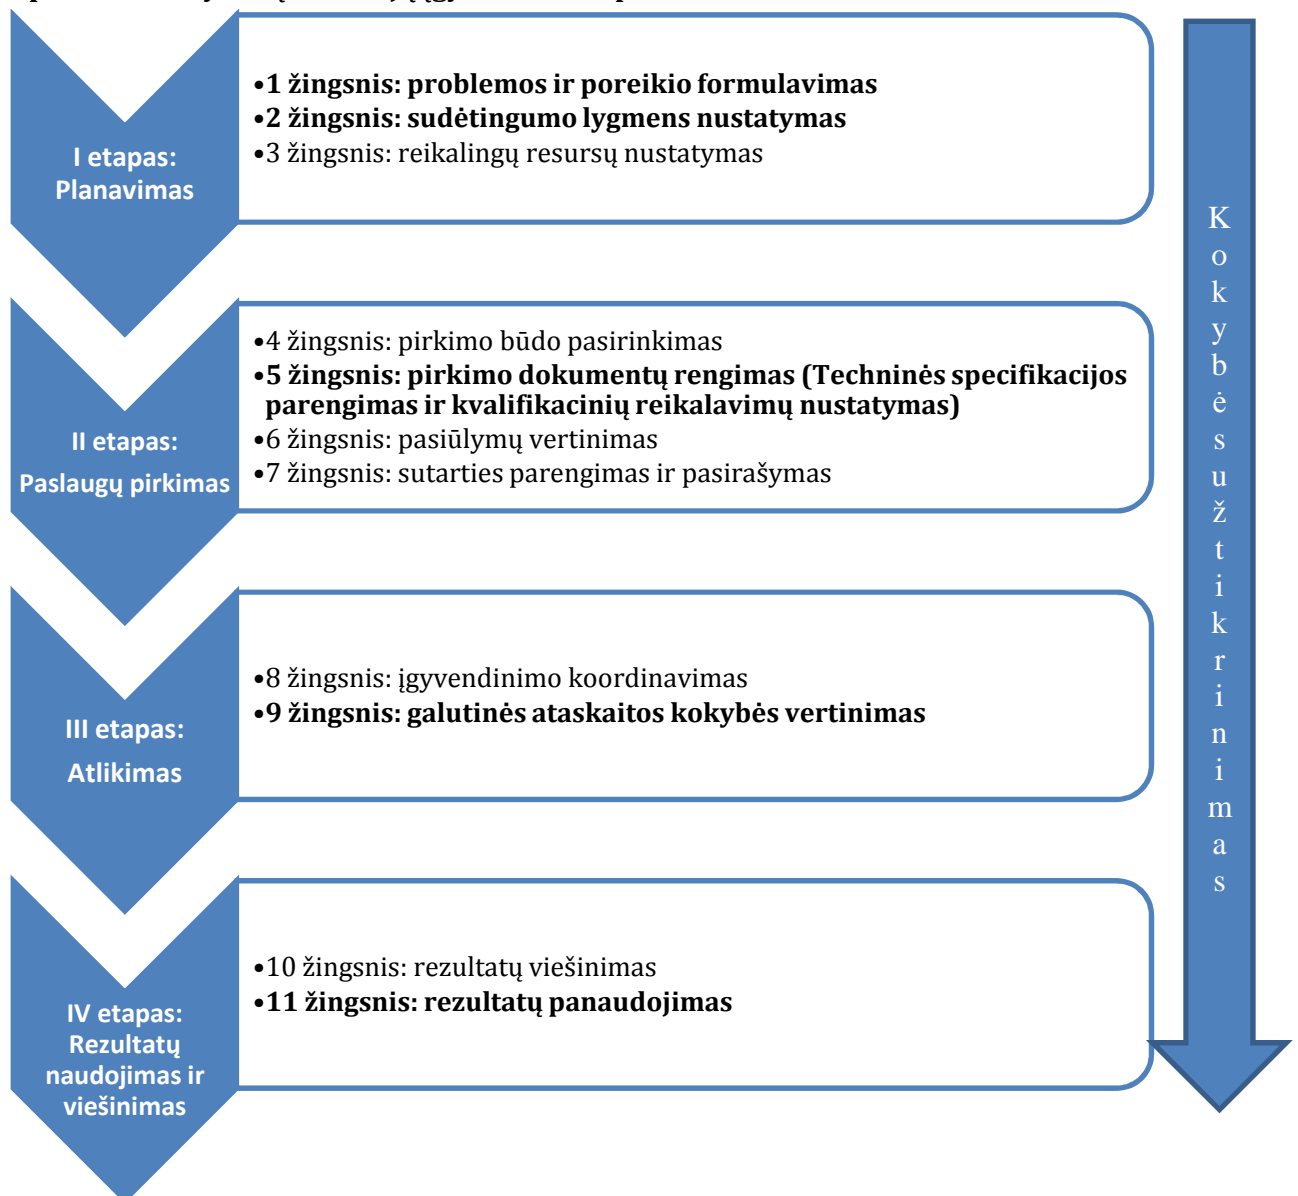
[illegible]

I etapas: Planavimas

•1 žingsnis: problemos ir poreikio formulavimas
•2 žingsnis: sudėtingumo lygmens nustatymas
•3 žingsnis: reikalingų resursų nustatymas

II etapas: Paslaugų pirkimas

•4 žingsnis: pirkimo būdo pasirinkimas
•5 žingsnis: pirkimo dokumentų rengimas (Techninės specifikacijos parengimas ir kvalifikacinių reikalavimų nustatymas)
•6 žingsnis: pasiūlymų vertinimas
•7 žingsnis: sutarties parengimas ir pasirašymas

III etapas: Atlikimas

•8 žingsnis: įgyvendinimo koordinavimas
•9 žingsnis: galutinės ataskaitos kokybės vertinimas

IV etapas: Rezultatų naudojimas ir viešinimas

•10 žingsnis: rezultatų viešinimas
•11 žingsnis: rezultatų panaudojimas

Kokybės užtikrinimas